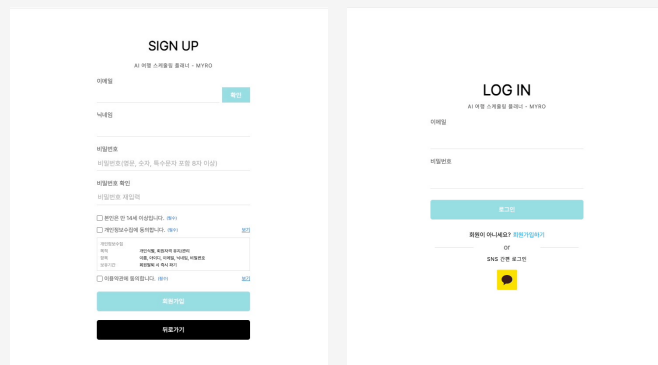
SIGN UP

AI 여행 스케쥴링 플래너 - MYRO

이메일

확인

닉네임

비밀번호

비밀번호(영문, 숫자, 특수문자 포함 8자 이상)

비밀번호 확인

비밀번호 재입력

본인은 만 14세 이상입니다. (필수)

개인정보수집에 동의합니다. (필수)

열기

개인정보수집
목적 개인식별, 회원자격 유지관리
항목 이름, 아이디, 이메일, 닉네임, 비밀번호
보유기간 회원탈퇴 시 즉시 파기

이용약관에 동의합니다. (필수)

열기

회원가입

뒤로가기

LOG IN

AI 여행 스케쥴링 플래너 - MYRO

이메일

비밀번호

로그인

회원이 아니세요? 회원가입하기

or

SNS 간편 로그인